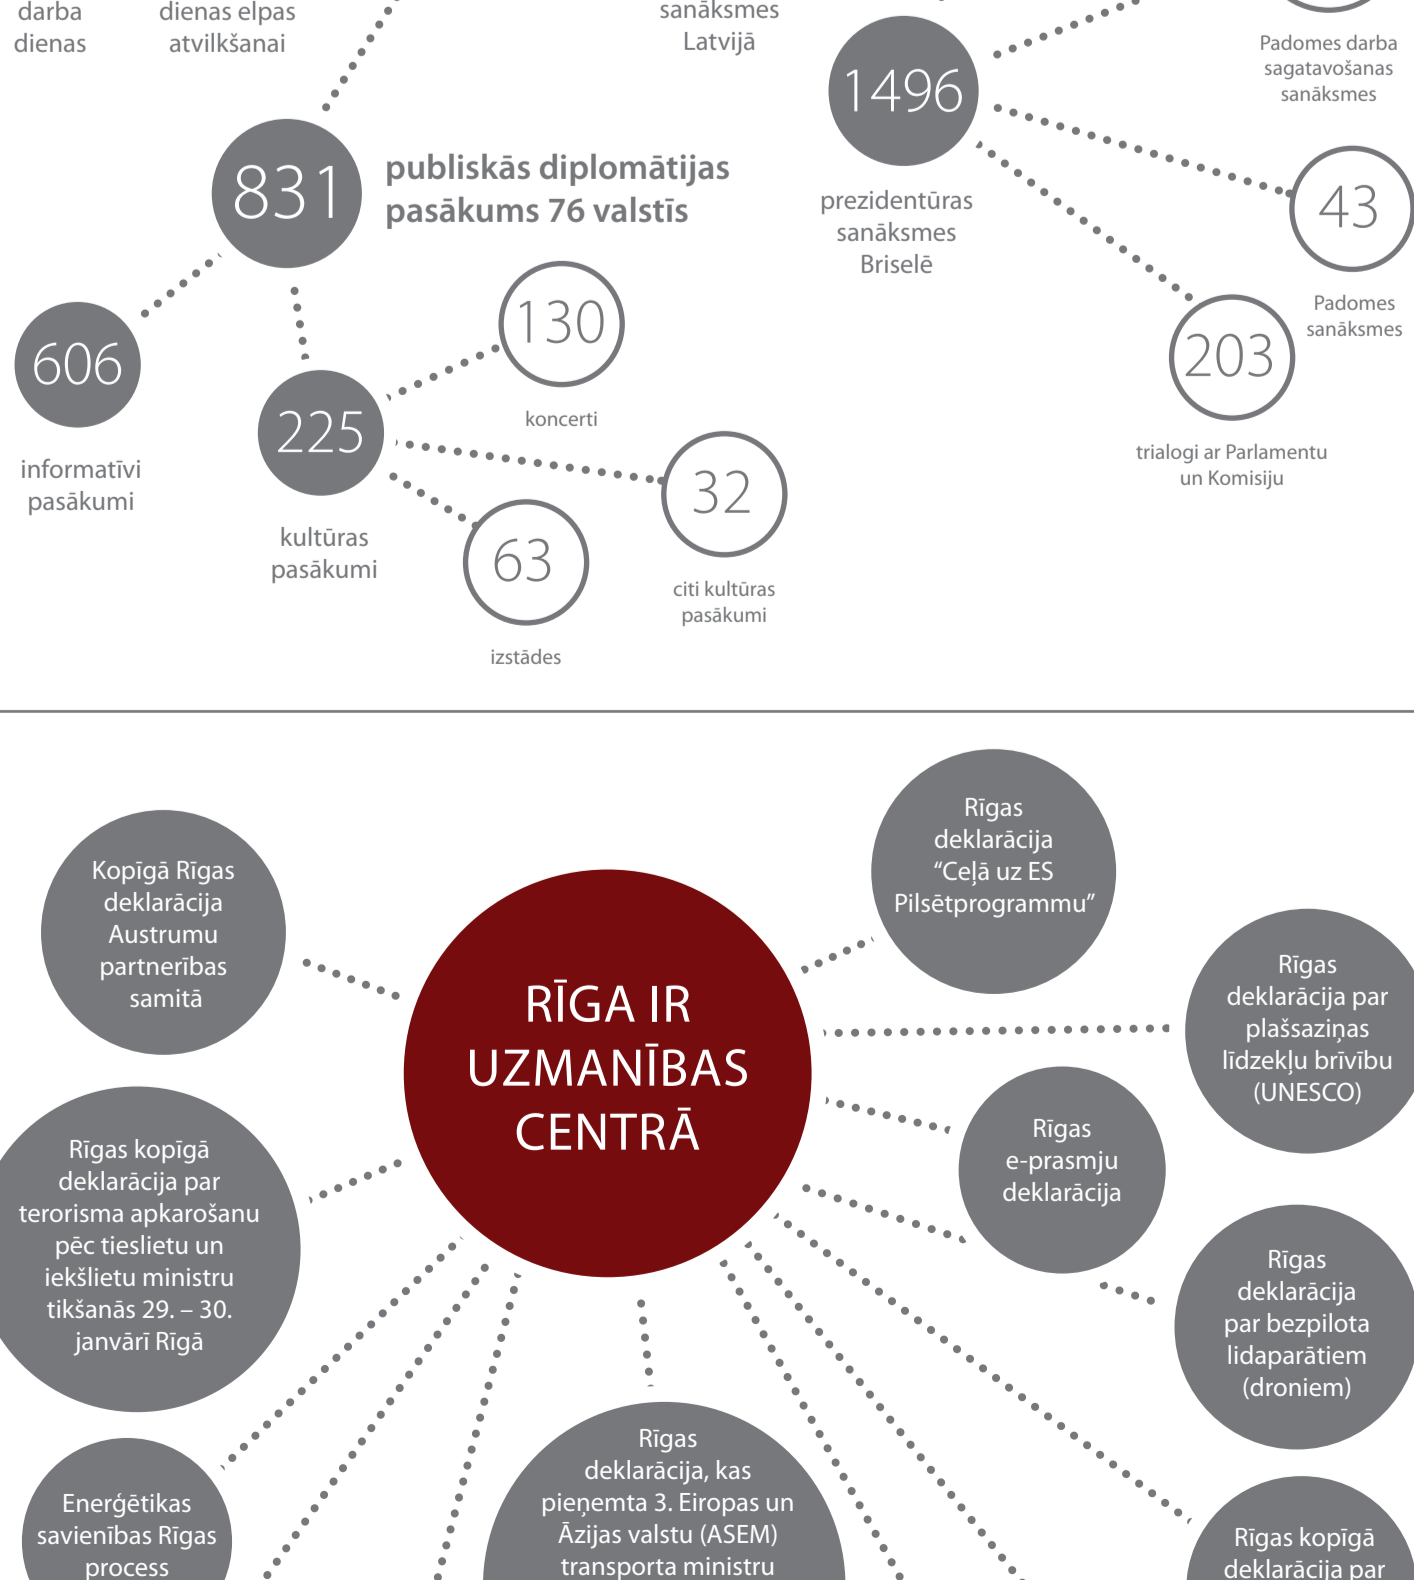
darba dienas

dienas elpas atvilkšanai

sanāksmes Latvijā

Padomes darba sagatavošanas sanāksmes

1496

prezidentūras sanāksmes Briselē

43

Padomes sanāksmes

203

trialogi ar Parlamentu un Komisiju

831

publiskās diplomātijas pasākums 76 valstīs

606

informatīvi pasākumi

225

kultūras pasākumi

130

koncerti

32

citi kultūras pasākumi

63

izstādes

RĪGA IR UZMANĪBAS CENTRĀ

Kopīgā Rīgas deklarācija Austrumu partnerības samitā

Rīgas deklarācija "Ceļā uz ES Pilsētprogrammu"

Rīgas deklarācija par plašsaziņas līdzekļu brīvību (UNESCO)

Rīgas e-prasmju deklarācija

Rīgas kopīgā deklarācija par terorisma apkarošanu pēc tieslietu un iekšlietu ministru tikšanās 29. – 30. janvārī Rīgā

Rīgas deklarācija par bezpilota lidaparātiem (droniem)

Enerģētikas savienības Rīgas process

Rīgas deklarācija, kas pieņemta 3. Eiropas un Āzijas valstu (ASEM) transporta ministru

Rīgas kopīgā deklarācija par